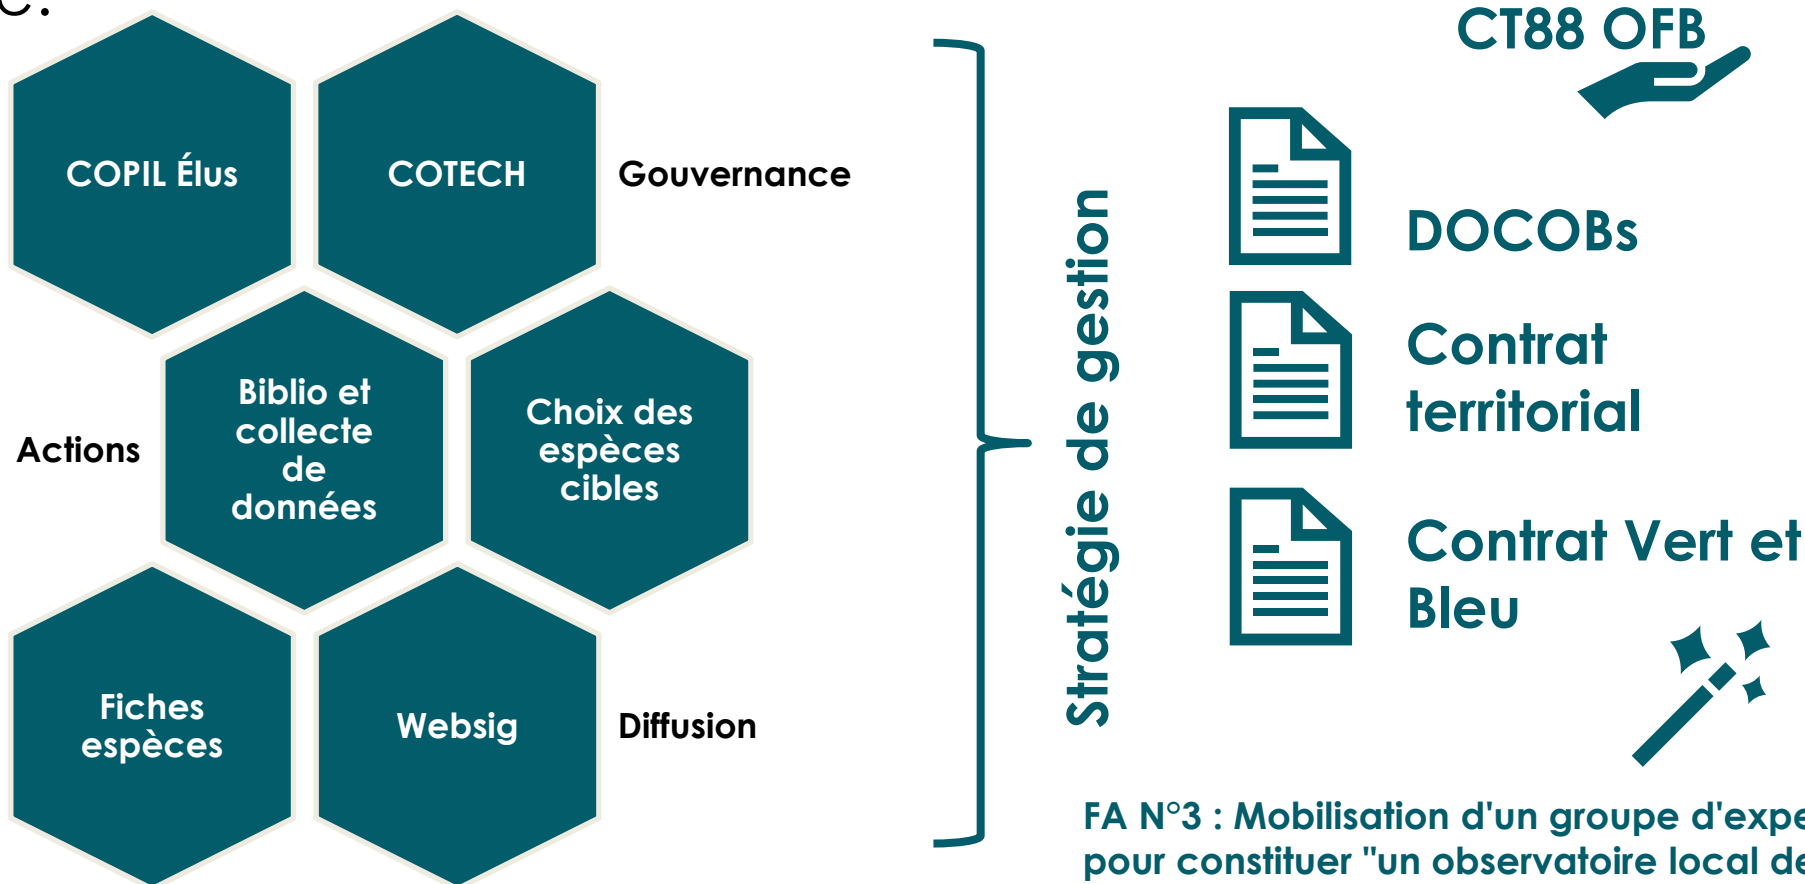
COPIL Élus

COTECH

Gouvernance

Actions

Biblio et collecte de données

Choix des espèces cibles

Fiches espèces

Websig

Diffusion

Stratégie de gestion

CT88 OFB

DOCOBs

Contrat territorial

Contrat Vert et Bleu

FA N°3 : Mobilisation d'un groupe d'expe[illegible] pour constituer "un observatoire local de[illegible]